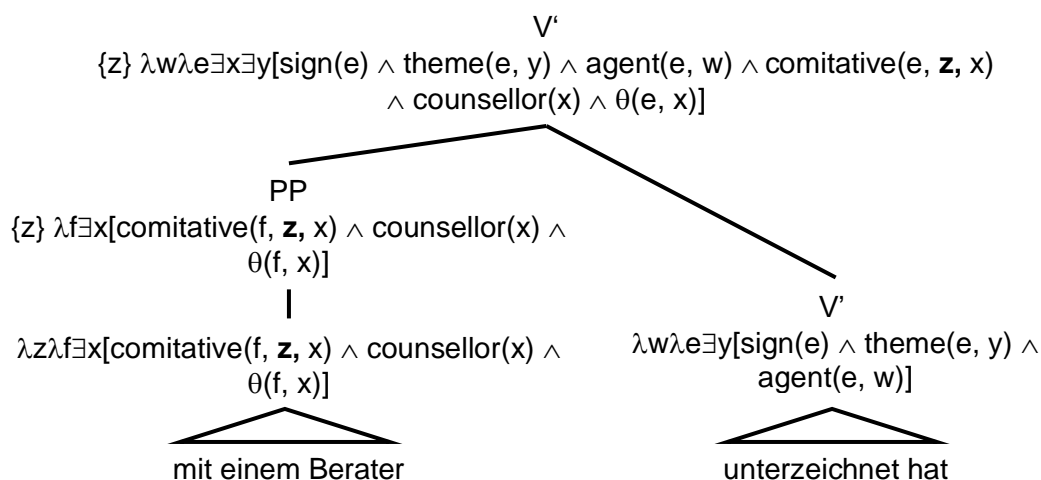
V‘

{z} $\lambda w \lambda e \exists x \exists y$[sign(e) $\wedge$ theme(e, y) $\wedge$ agent(e, w) $\wedge$ comitative(e, **z,** x) $\wedge$ counsellor(x) $\wedge$ $\theta$(e, x)]

PP

{z} $\lambda f \exists x$[comitative(f, **z,** x) $\wedge$ counsellor(x) $\wedge$ $\theta$(f, x)]

$\lambda z \lambda f \exists x$[comitative(f, **z,** x) $\wedge$ counsellor(x) $\wedge$ $\theta$(f, x)]

mit einem Berater

V’

$\lambda w \lambda e \exists y$[sign(e) $\wedge$ theme(e, y) $\wedge$ agent(e, w)]

unterzeichnet hat